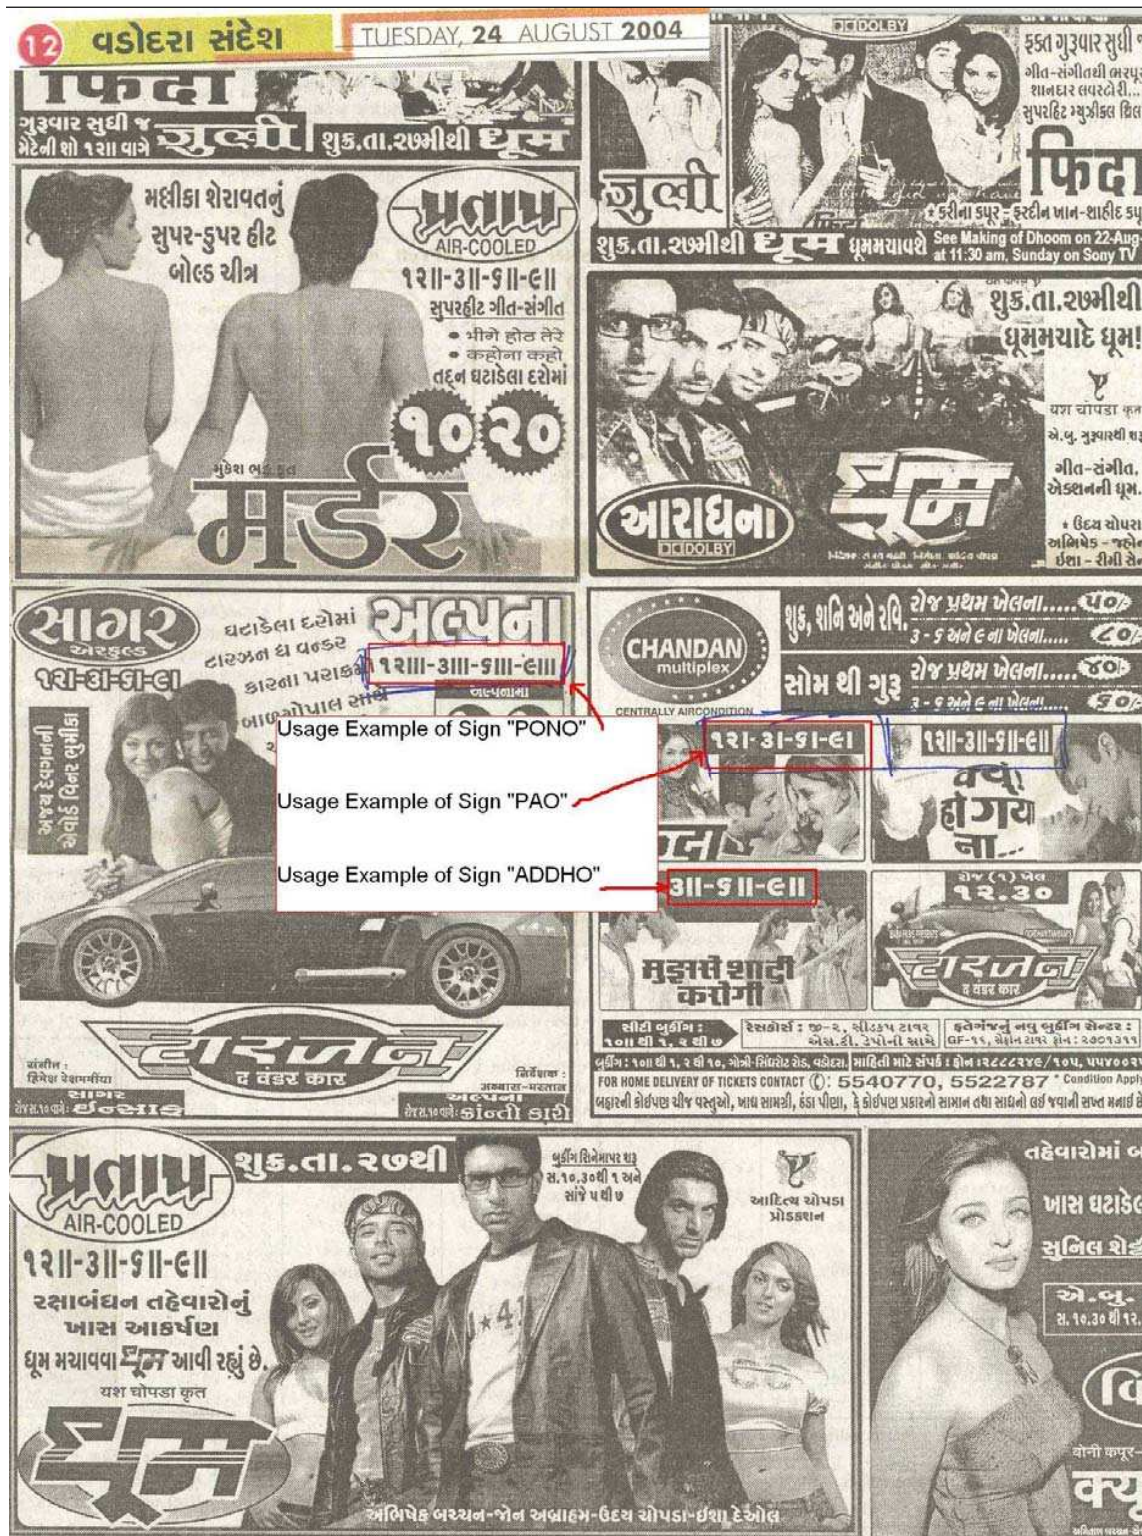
12 વડોદરા સંદેશ TUESDAY, 24 AUGUST 2004

फिदा
ગુરુવાર સુધી જ મેટીની શો ૧૨ા વાગે જુલી શુક્ર.તા.૨૭મીથી ધૂમ

મલ્લીકા શેરાવતનું સુપર-ડુપર હીટ બોલ્ડ ચીત્ર
प्रताप AIR-COOLED
૧૨ા-૩ા-૬ા-૯ા
સુપરહીટ ગીત-સંગીત
• भीगे होंठ तेरे
• कहोना कहो
તદ્દન ઘટાડેલા દરોમાં
૧૦-૨૦
મુકેશ ભટ્ટ કૃત
मर्डर

DOLBY
ફક્ત ગુરુવાર સુધી ગીત-સંગીતથી ભરપૂર શાનદાર લવસ્ટોરી... સુપરહિટ મ્યુઝીકલ ફિલ્મ
जुली
फिदा
* કરીના કપૂર - ફરદીન ખાન - શાહીદ કપૂર
શુક્ર.તા.૨૭મીથી ધૂમ ધૂમમચાવશે See Making of Dhoom on 22-Aug at 11:30 am, Sunday on Sony TV

શુક્ર.તા.૨૭મીથી ધૂમમચાદે ધૂમ!
યશ ચોપડા કૃત
એ.બુ. ગુરુવારથી શરૂ
ગીત-સંગીત, એક્શનની ધૂમ.
* ઉદય ચોપરા અભિષેક - જોન ઈશા - રીમી સેન
आराधना DOLBY
धूम

સાગર એરકુલ્ડ
૧૨ા-૩ા-૬ા-૯ા
ઘટાડેલા દરોમાં અલ્પના
ટારઝન ધ વન્ડર
કારના પરાક્રમો ૧૨ા-૩ા-૬ા-૯ા
બાળગોપાલ સાથે
અલ્પનામાં
અજય દેવગનની એવોર્ડ વિનર સુપરહિટ
Usage Example of Sign "PONO"
Usage Example of Sign "PAO"
Usage Example of Sign "ADDHO"
टारज़न द वंडर कार
સંગીત: હિમેશ રેશમમીયા
સાગર શેર.સ.૧૦ વાગે: ઈન્સાફ
નિર્દેશક: અબ્બાસ-મસ્તાન
અલ્પના શેર.સ.૧૦ વાગે: ક્રાંતી કારી

CHANDAN multiplex
CENTRALLY AIRCONDITION
શુક્ર, શનિ અને રવિ, રોજ પ્રથમ ખેલના..... ૫૦/- ૩-૬ અને ૯ ના ખેલના..... ૮૦/-
સોમ થી ગુરુ રોજ પ્રથમ ખેલના..... ૪૦/- ૩-૬ અને ૯ ના ખેલના..... ૬૦/-
૧૨ા-૩ા-૬ા-૯ા
૧૨ા-૩ા-૬ા-૯ા
क्यों हो गया ना...
૩ા-૬ા-૯ા
રોજ (૧) ખેલ ૧૨.૩૦
मुझसे शादी करोगी
टारज़न द वंडर कार
સીટી બુકીંગ: ૧૦ા થી ૧, ૨ થી ૭
રેસકોર્ષ: જી-૨, સીટડેપ ટાવર એસ.ડી. ડેપોની સામે
ફતેગંજનું નવુ બુકીંગ સેન્ટર: GF-૧૬, ગેલન ટાવર ફોન: ૨૭૯૦૩૧૧
બુકીંગ: ૧૦ા થી ૧, ૨ થી ૧૦, ગોત્રી-સિંધરોટ રોડ, વડોદરા. માહિતી માટે સંપર્ક: ફોન ૨૨૮૮૮૨૪૯/૧૯૫, ૫૫૪૦૦૨૧
FOR HOME DELIVERY OF TICKETS CONTACT ©: 5540770, 5522787 * Condition Apply
બહારની કોઈપણ ચીજ વસ્તુઓ, ખાદ્ય સામગ્રી, ઠંડા પીણા, કે કોઈપણ પ્રકારનો સામાન તથા સાધનો લઈ જવાની સખ્ત મનાઈ છે

प्रताप AIR-COOLED
શુક્ર.તા.૨૭થી
૧૨ા-૩ા-૬ા-૯ા
રક્ષાબંધન તહેવારોનું ખાસ આકર્ષણ
ધૂમ મચાવવા ધૂમ આવી રહ્યું છે.
યશ ચોપડા કૃત
धूम
બુકીંગ સિનેમાપર શરૂ સ.૧૦,૩૦થી ૧ અને સાંજે ૫ થી ૭
આદિત્ય ચોપડા પ્રોડક્શન
અભિષેક બચ્ચન-જોન અબ્રાહમ-ઉદય ચોપડા-ઈશા દેઓલ

તહેવારોમાં બ
ખાસ ઘટાડે
સુનિલ શે
એ.બુ.- સ.૧૦.૩૦ થી ૧૨
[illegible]
વોની કપૂર
क्यु